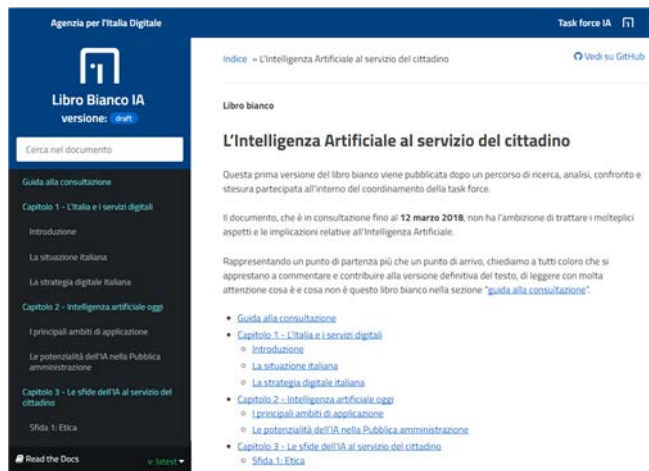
Agenzia per l'Italia Digitale

Task force IA

Libro Bianco IA

versione: draft

Cerca nel documento

Guida alla consultazione

Capitolo 1 - L'Italia e i servizi digitali

Introduzione

La situazione italiana

La strategia digitale italiana

Capitolo 2 - Intelligenza artificiale oggi

I principali ambiti di applicazione

Le potenzialità dell'IA nella Pubblica amministrazione

Capitolo 3 - Le sfide dell'IA al servizio del cittadino

Sfida 1: Etica

Read the Docs

v: latest

Indice » L'Intelligenza Artificiale al servizio del cittadino

Vedi su GitHub

Libro bianco

L'Intelligenza Artificiale al servizio del cittadino

Questa prima versione del libro bianco viene pubblicata dopo un percorso di ricerca, analisi, confronto e stesura partecipata all'interno del coordinamento della task force.

Il documento, che è in consultazione fino al 12 marzo 2018, non ha l'ambizione di trattare i molteplici aspetti e le implicazioni relative all'Intelligenza Artificiale.

Rappresentando un punto di partenza più che un punto di arrivo, chiediamo a tutti coloro che si apprestano a commentare e contribuire alla versione definitiva del testo, di leggere con molta attenzione cosa è e cosa non è questo libro bianco nella sezione "guida alla consultazione".

- Guida alla consultazione
- Capitolo 1 - L'Italia e i servizi digitali
  - Introduzione
  - La situazione italiana
  - La strategia digitale italiana
- Capitolo 2 - Intelligenza artificiale oggi
  - I principali ambiti di applicazione
  - Le potenzialità dell'IA nella Pubblica amministrazione
- Capitolo 3 - Le sfide dell'IA al servizio del cittadino
  - Sfida 1: Etica